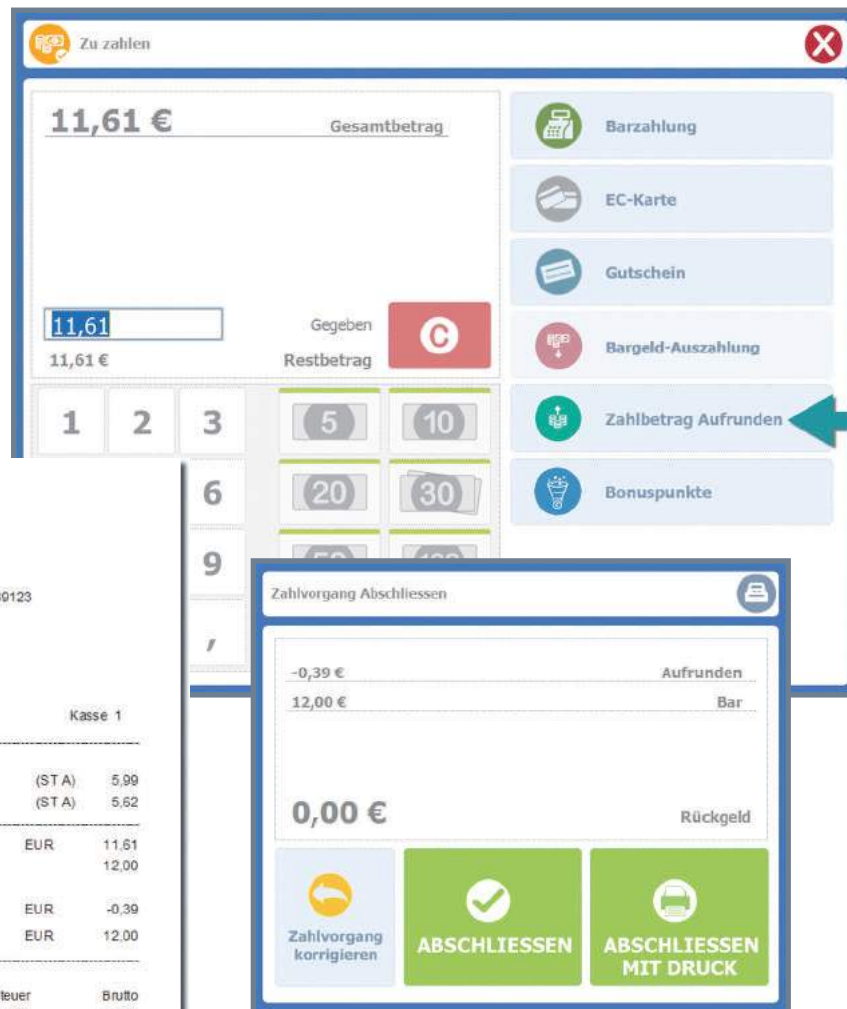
Zu zahlen

11,61 €
Gesamtbetrag

11,61
Gegeben
11,61 €
Restbetrag

C

1 2 3
6
9
,

5 10
20 30

Barzahlung
EC-Karte
Gutschein
Bargeld-Auszahlung
Zahlbetrag Aufrunden
Bonuspunkte

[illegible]9123

Kasse 1

(ST A) 5,99
(ST A) 5,62
EUR 11,61
12,00
EUR -0,39
EUR 12,00
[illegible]teuer Brutto

Zahlvorgang Abschliessen

-0,39 € Aufrunden
12,00 € Bar

0,00 € Rückgeld

Zahlvorgang korrigieren
ABSCHLIESSEN
ABSCHLIESSEN MIT DRUCK